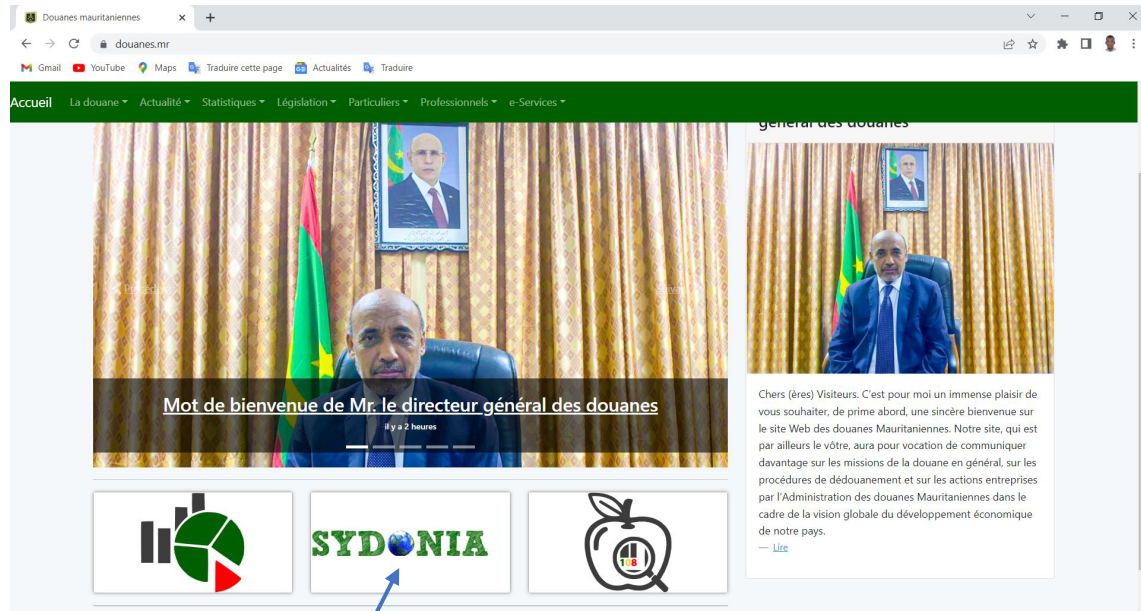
Douanes mauritaniennes

douanes.mr

Gmail YouTube Maps Traduire cette page Actualités Traduire

Accueil La douane Actualité Statistiques Législation Particuliers Professionnels e-Services

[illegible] général des douanes

Précédent

Suivant

Mot de bienvenue de Mr. le directeur général des douanes

il y a 2 heures

Chers (ères) Visiteurs. C'est pour moi un immense plaisir de vous souhaiter, de prime abord, une sincère bienvenue sur le site Web des douanes Mauritaniennes. Notre site, qui est par ailleurs le vôtre, aura pour vocation de communiquer davantage sur les missions de la douane en général, sur les procédures de dédouanement et sur les actions entreprises par l'Administration des douanes Mauritaniennes dans le cadre de la vision globale du développement économique de notre pays.

— Lire

SYDONIA

188